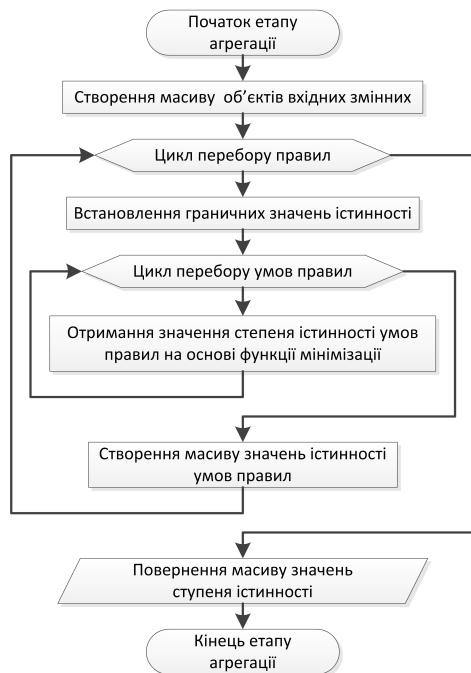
Початок етапу агрегації

Створення масиву об'єктів вхідних змінних

Цикл перебору правил

Встановлення граничних значень істинності

Цикл перебору умов правил

Отримання значення степеня істинності умов правил на основі функції мінімізації

Створення масиву значень істинності умов правил

Повернення масиву значень ступеня істинності

Кінець етапу агрегації